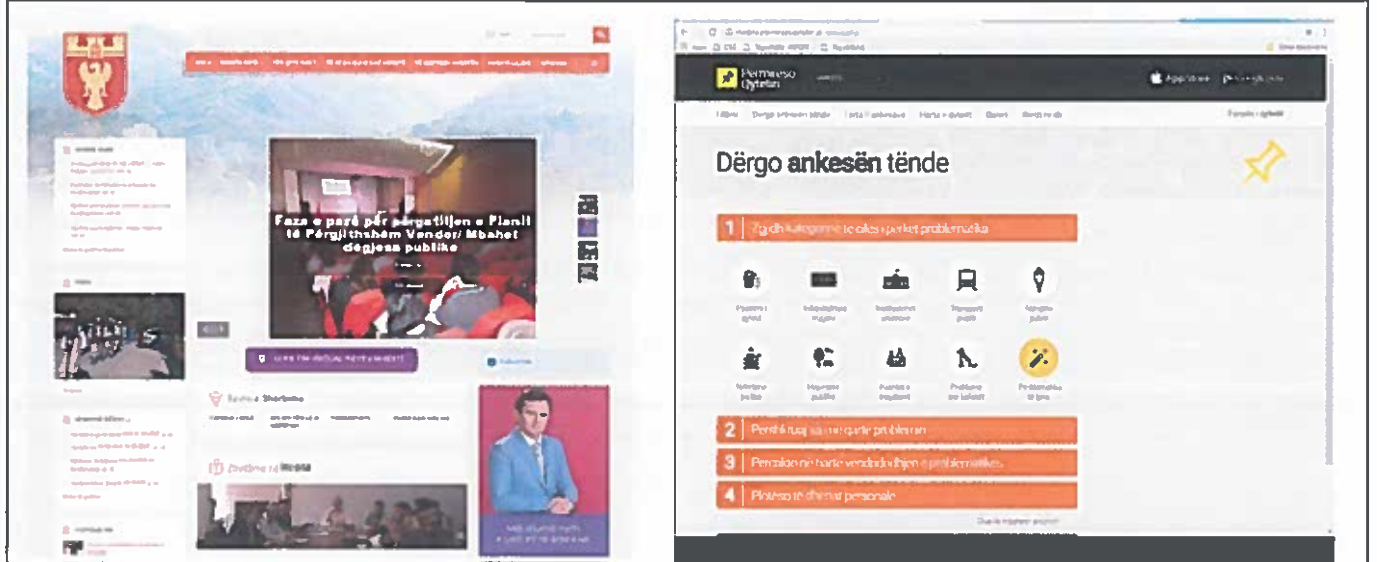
Faza e parë për përgatitjen e Planit të Përgjithshëm Vendor/ Mbahet degjesa publike

Permireso Qytetin

App Store

Dërgo ankesën tënde

1 Zgjidh kategorinë të cilës i përket problematika

Problematika të tjera

2 Përshkruaj sa më qartë problemin

3 Përzgjidh në hartë vendndodhjen e problematikës

4 Plotëso të dhënat personale